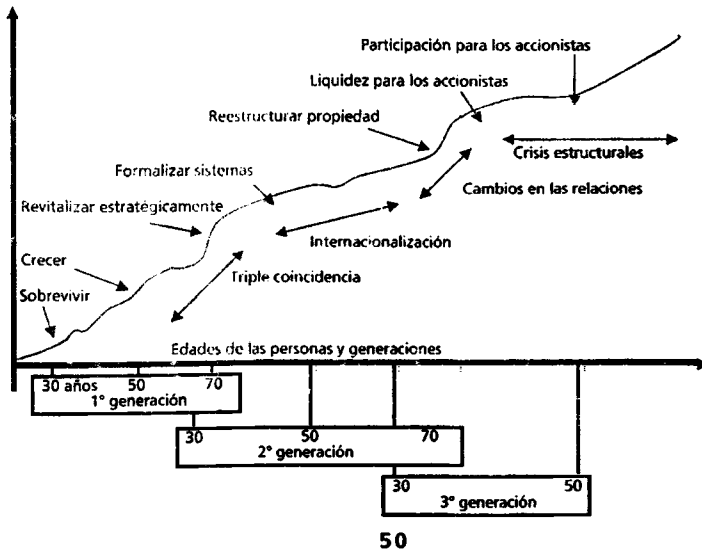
Participación para los accionistas

Liquidez para los accionistas

Reestructurar propiedad

Crisis estructurales

Formalizar sistemas

Cambios en las relaciones

Revitalizar estratégicamente

Internacionalización

Crecer

Triple coincidencia

Sobrevivir

Edades de las personas y generaciones

30 años 50 70
1° generación

30 50 70
2° generación

30 50
3° generación

50